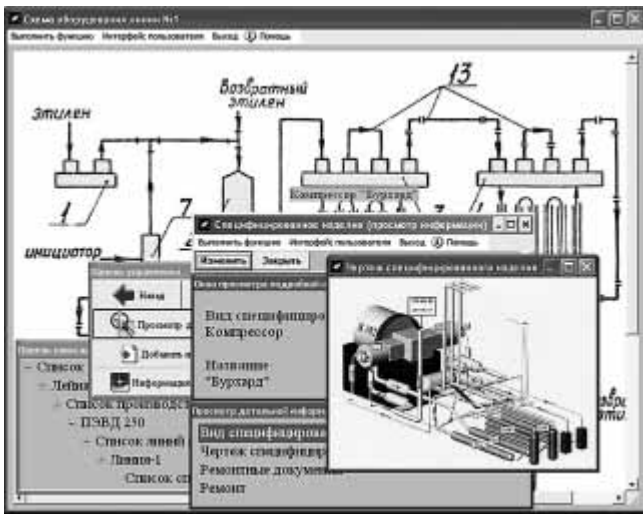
Схема оборудования линии №1
Выполнить функцию Интерфейс пользователя Выход Помощь

Возвратный этилен
13
этилен
1
7
инициатор
Компрессор "Буран"

Специфицированное изделие (просмотр информации)
Выполнить функцию Интерфейс пользователя Выход Помощь
Изменить Закрыть

Чертеж специфицированного изделия

Назад
Просмотр
Добавить
Информация

Окно просмотра подробной
Вид специфициро
Компрессор
Название
"Буран"

Просмотр детальной информации
Вид специфицирова
Чертеж специфицир
Ремонтные докумен
Ремонт

Список
Линия
Список производств
ПЭВД 250
Список линий
Линия-1
Список сп